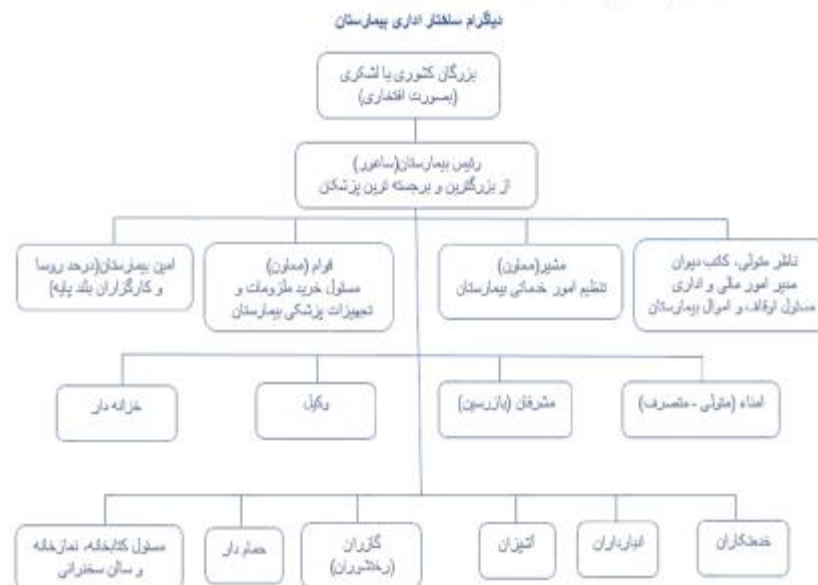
دیاگرام ساختار اداری بیمارستان

بزرگان کشوری یا لشکری
(بصورت افتخاری)

رئیس بیمارستان(ساعور)
از بزرگترین و برجسته ترین پزشکان

ناظر متولی، کاتب دیوان
مدیر امور مالی و اداری
مسئول اوقاف و اموال بیمارستان

مشیر(معاون)
تنظیم امور خدماتی بیمارستان

قوام (معاون)
مسئول خرید ملزومات و
تجهیزات پزشکی بیمارستان

امین بیمارستان(درحد روسا
و کارگزاران بلند پایه)

امناء (متولی - متصرف)

مشرفان (بازرسین)

وکیل

خزانه دار

خدمتکاران

انبارداران

آشپزان

گازران
(رختشویان)

حمام دار

مسئول کتابخانه، نمازخانه
و سالن سخنرانی